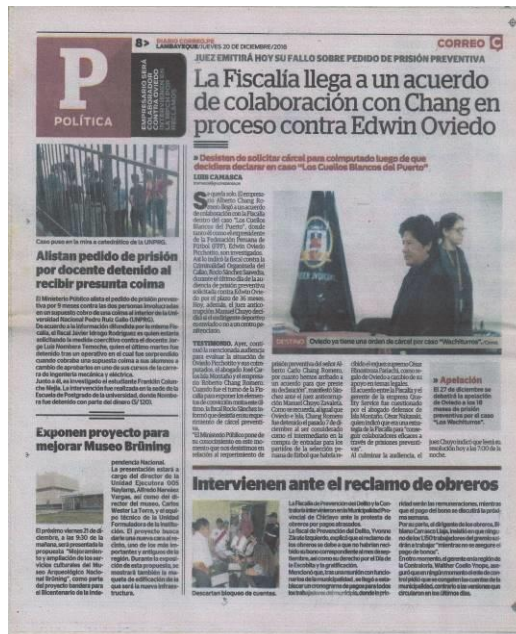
8> DIARIO CORREO PE
LAMBAYEQUE JUEVES 20 DE DICIEMBRE/2018

CORREO

P
POLÍTICA

JUEZ EMITIRÁ HOY SU FALLO SOBRE PEDIDO DE PRISIÓN PREVENTIVA

La Fiscalía llega a un acuerdo de colaboración con Chang en proceso contra Edwin Oviedo

Desistan de solicitar cárcel para computado luego de que decidiera declarar en caso "Los Cuellos Blancos del Puerto"

Caso puso en la mira a catedrático de la UNPRG.

Alistan pedido de prisión por docente detenido al recibir presunta coima

Exponen proyecto para mejorar Museo Brüning

DESTINO Oviedo ya tiene una orden de cárcel por caso "Wachiturros".

Apelación

Intervienen ante el reclamo de obreros

Descartan bloqueo de cuentas.

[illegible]